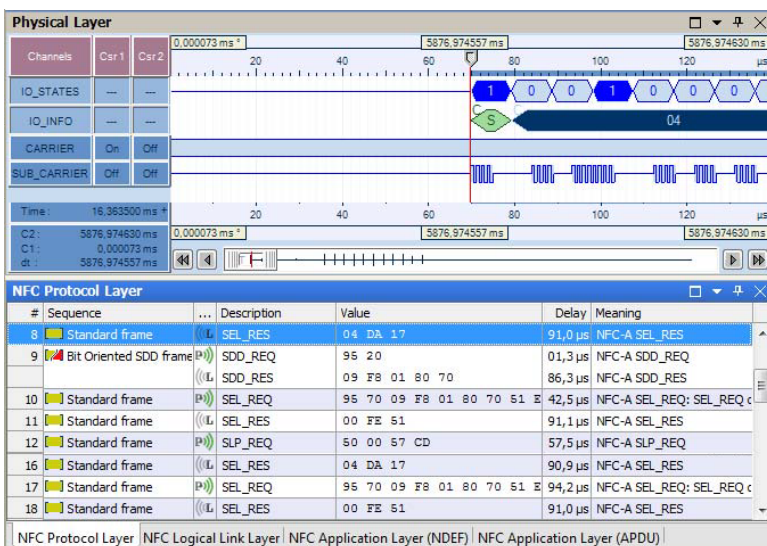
Physical Layer

| Channels | Csr1 | Csr2 |
|---|---|---|
| IO_STATES | --- | --- |
| IO_INFO | --- | --- |
| CARRIER | On | Off |
| SUB_CARRIER | Off | Off |

0,000073 ms * 5876,974557 ms 5876,974630 ms
20 40 60 80 100 120 µs
1 0 0 1 0 0 0
S 04

Time: 16,363500 ms *
20 40 60 80 100 120 µs
C2: 5876,974630 ms
C1: 0,000073 ms
dt: 5876,974557 ms
0,000073 ms * 5876,974557 ms 5876,974630 ms

NFC Protocol Layer

| # | Sequence | ... | Description | Value | Delay | Meaning |
|---|---|---|---|---|---|---|
| 8 | Standard frame | L | SEL_RES | 04 DA 17 | 91,0 µs | NFC-A SEL_RES |
| 9 | Bit Oriented SDD frame | P | SDD_REQ | 95 20 | 01,3 µs | NFC-A SDD_REQ |
| | | L | SDD_RES | 09 F8 01 80 70 | 86,3 µs | NFC-A SDD_RES |
| 10 | Standard frame | P | SEL_REQ | 95 70 09 F8 01 80 70 51 E | 42,5 µs | NFC-A SEL_REQ: SEL_REQ c |
| 11 | Standard frame | L | SEL_RES | 00 FE 51 | 91,1 µs | NFC-A SEL_RES |
| 12 | Standard frame | P | SLP_REQ | 50 00 57 CD | 57,5 µs | NFC-A SLP_REQ |
| 16 | Standard frame | L | SEL_RES | 04 DA 17 | 90,9 µs | NFC-A SEL_RES |
| 17 | Standard frame | P | SEL_REQ | 95 70 09 F8 01 80 70 51 E | 94,2 µs | NFC-A SEL_REQ: SEL_REQ c |
| 18 | Standard frame | L | SEL_RES | 00 FE 51 | 91,0 µs | NFC-A SEL_RES |

NFC Protocol Layer | NFC Logical Link Layer | NFC Application Layer (NDEF) | NFC Application Layer (APDU)